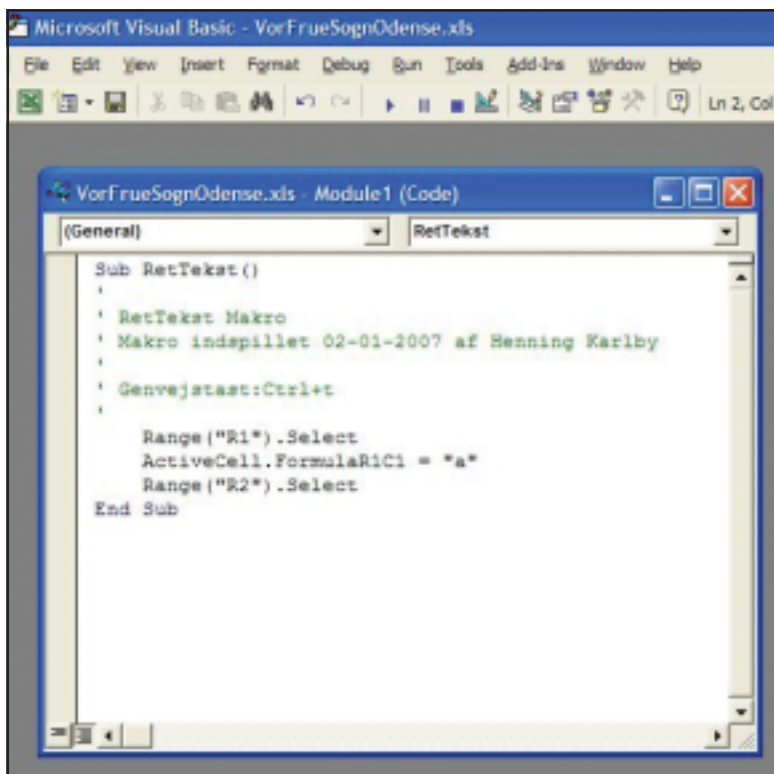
Microsoft Visual Basic - VorFrueSognOdense.xls

File Edit View Insert Format Debug Run Tools Add-Ins Window Help

Ln 2, Col

VorFrueSognOdense.xls - Module1 (Code)

(General)

RetTekst

Sub RetTekst()
'
' RetTekst Makro
' Makro indspillet 02-01-2007 af Henning Karlby
'
' Genvejstast:Ctrl+t
'
    Range("R1").Select
    ActiveCell.FormulaR1C1 = "a"
    Range("R2").Select
End Sub